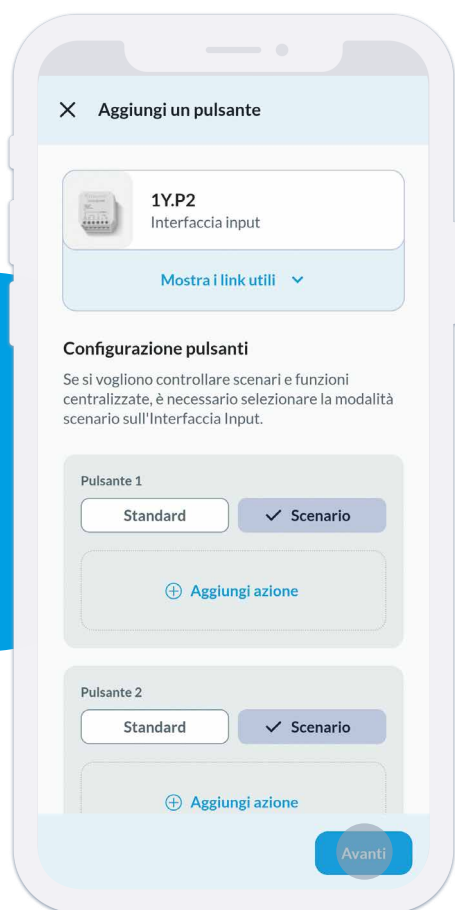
Aggiungi un pulsante

1Y.P2
Interfaccia input

Mostra i link utili

Configurazione pulsanti

Se si vogliono controllare scenari e funzioni centralizzate, è necessario selezionare la modalità scenario sull'Interfaccia Input.

Pulsante 1

Standard

Scenario

Aggiungi azione

Pulsante 2

Standard

Scenario

Aggiungi azione

Avanti